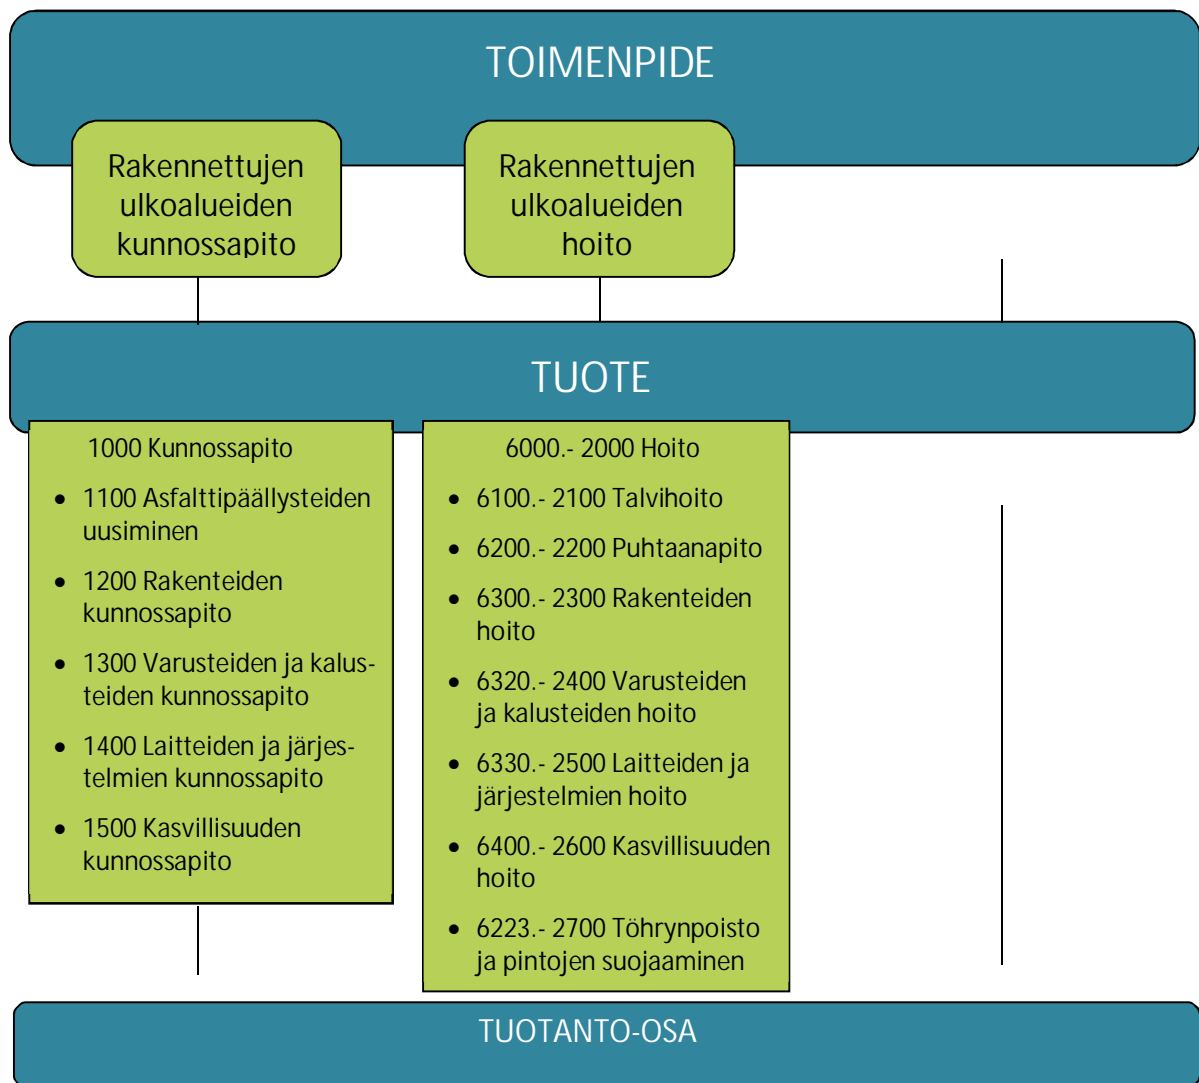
TOIMENPIDE

Rakennettujen ulkoalueiden kunnossapito

Rakennettujen ulkoalueiden hoito

TUOTE

1000 Kunnossapito

- 1100 Asfalttipäällysteiden uusiminen
- 1200 Rakenteiden kunnossapito
- 1300 Varusteiden ja kalusteiden kunnossapito
- 1400 Laitteiden ja järjestelmien kunnossapito
- 1500 Kasvillisuuden kunnossapito

6000.- 2000 Hoito

- 6100.- 2100 Talvihoito
- 6200.- 2200 Puhtaanapito
- 6300.- 2300 Rakenteiden hoito
- 6320.- 2400 Varusteiden ja kalusteiden hoito
- 6330.- 2500 Laitteiden ja järjestelmien hoito
- 6400.- 2600 Kasvillisuuden hoito
- 6223.- 2700 Töhrynpoisto ja pintojen suojaaminen

TUOTANTO-OSA